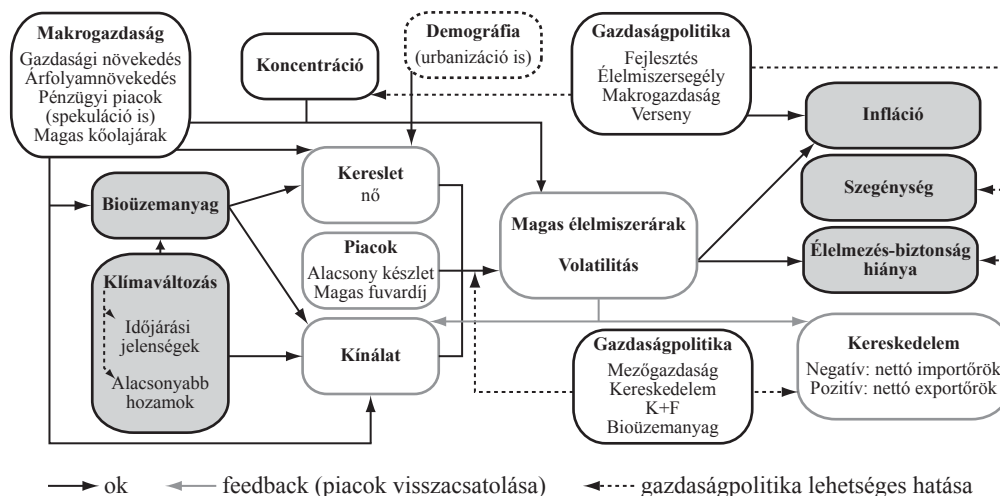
Makrogazdaság
Gazdasági növekedés
Árfolyamnövekedés
Pénzügyi piacok (spekuláció is)
Magas kőolajárak

Koncentráció

Demográfia
(urbanizáció is)

Gazdaságpolitika
Fejlesztés
Élelmiszersegély
Makrogazdaság
Verseny

Infláció

Szegénység

Élelmezés-biztonság hiánya

Bioüzemanyag

Kereslet
nő

Piacok
Alacsony készlet
Magas fuvardíj

Magas élelmiszerárak
Volatilitás

Klímaváltozás
Időjárási jelenségek
Alacsonyabb hozamok

Kínálat

Gazdaságpolitika
Mezőgazdaság
Kereskedelem
K+F
Bioüzemanyag

Kereskedelem
Negatív: nettó importőrök
Pozitív: nettó exportőrök

ok
feedback (piacok visszacsatolása)
gazdaságpolitika lehetséges hatása